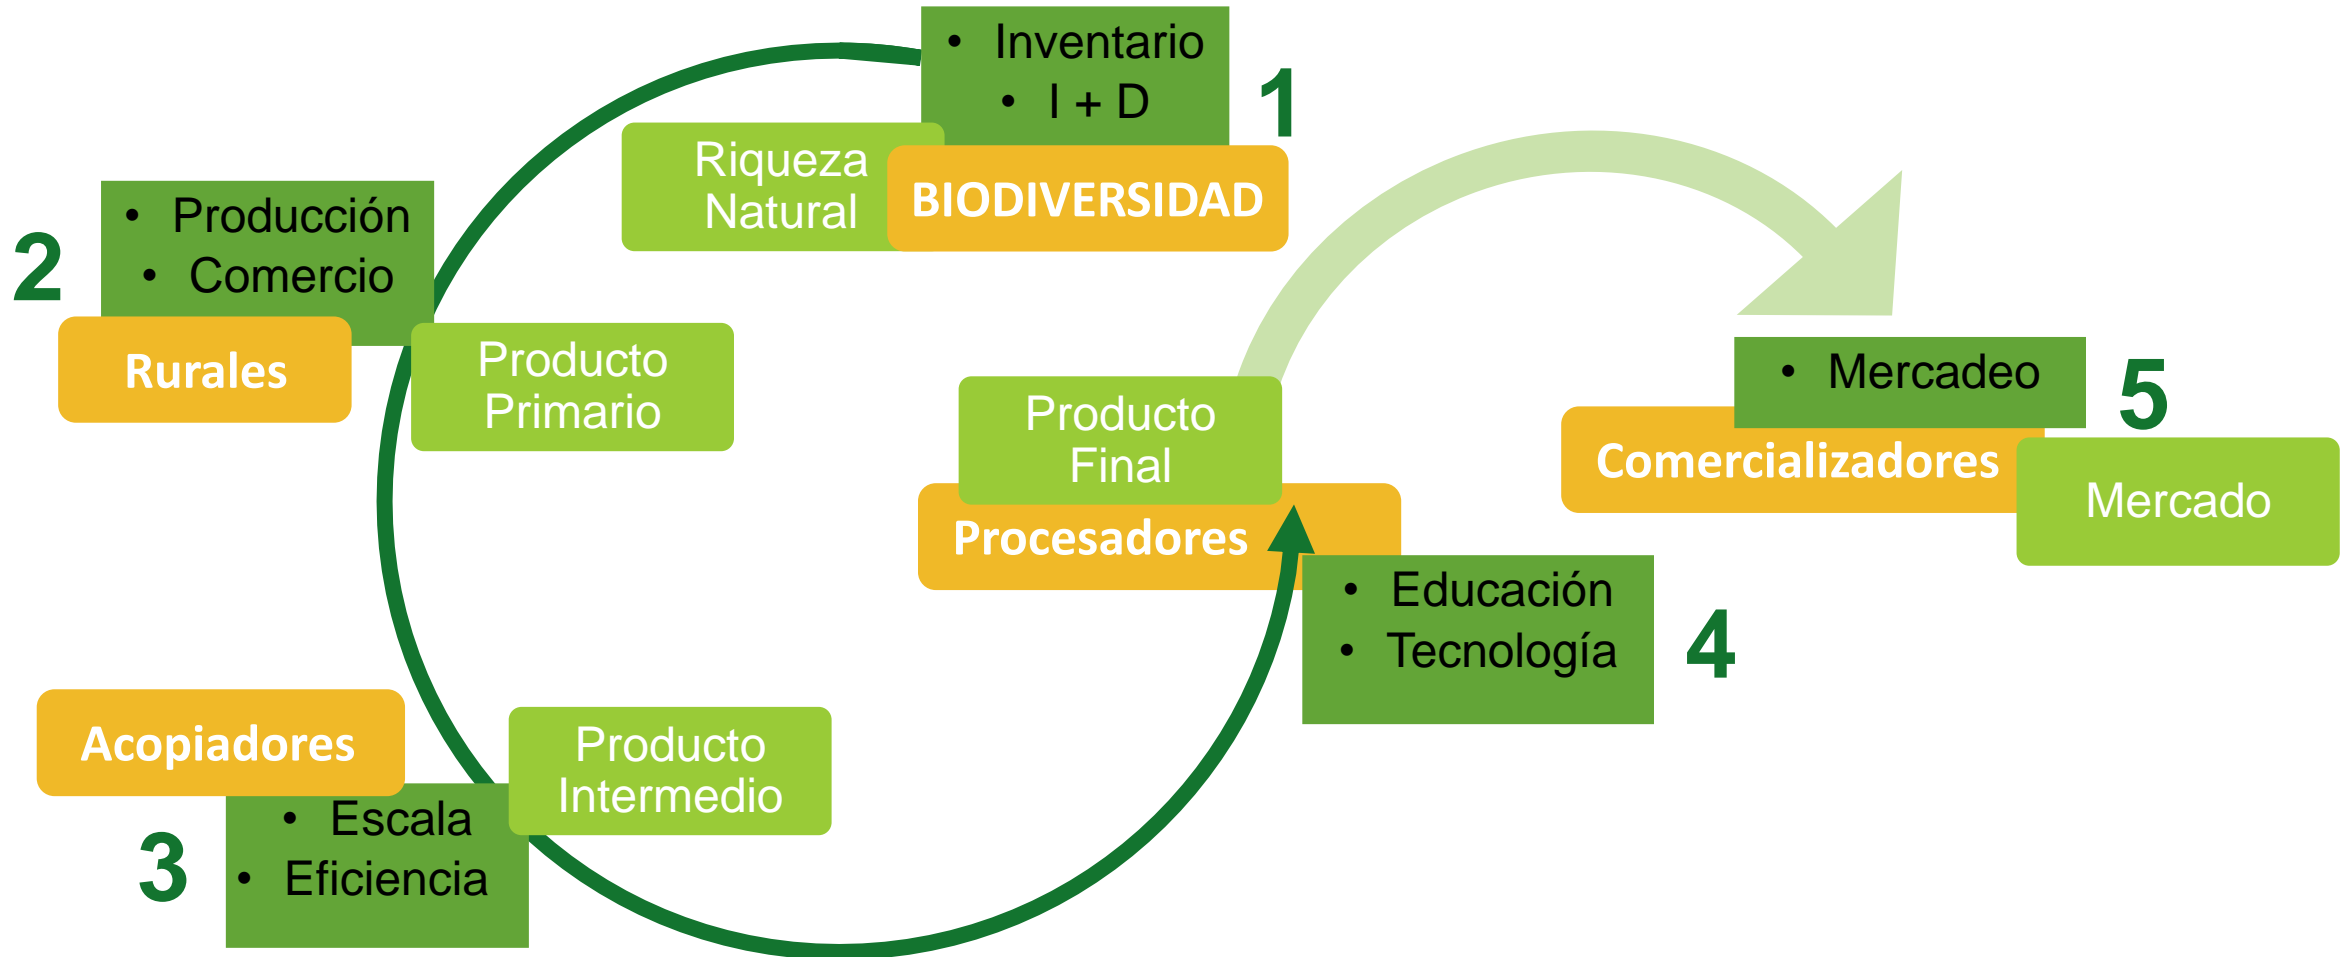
• Inventario
• I + D

1

Riqueza Natural

BIODIVERSIDAD

2

• Producción
• Comercio

Rurales

Producto Primario

Producto Final

Procesadores

• Mercadeo

5

Comercializadores

Mercado

• Educación
• Tecnología

4

Acopiadores

Producto Intermedio

3

• Escala
• Eficiencia